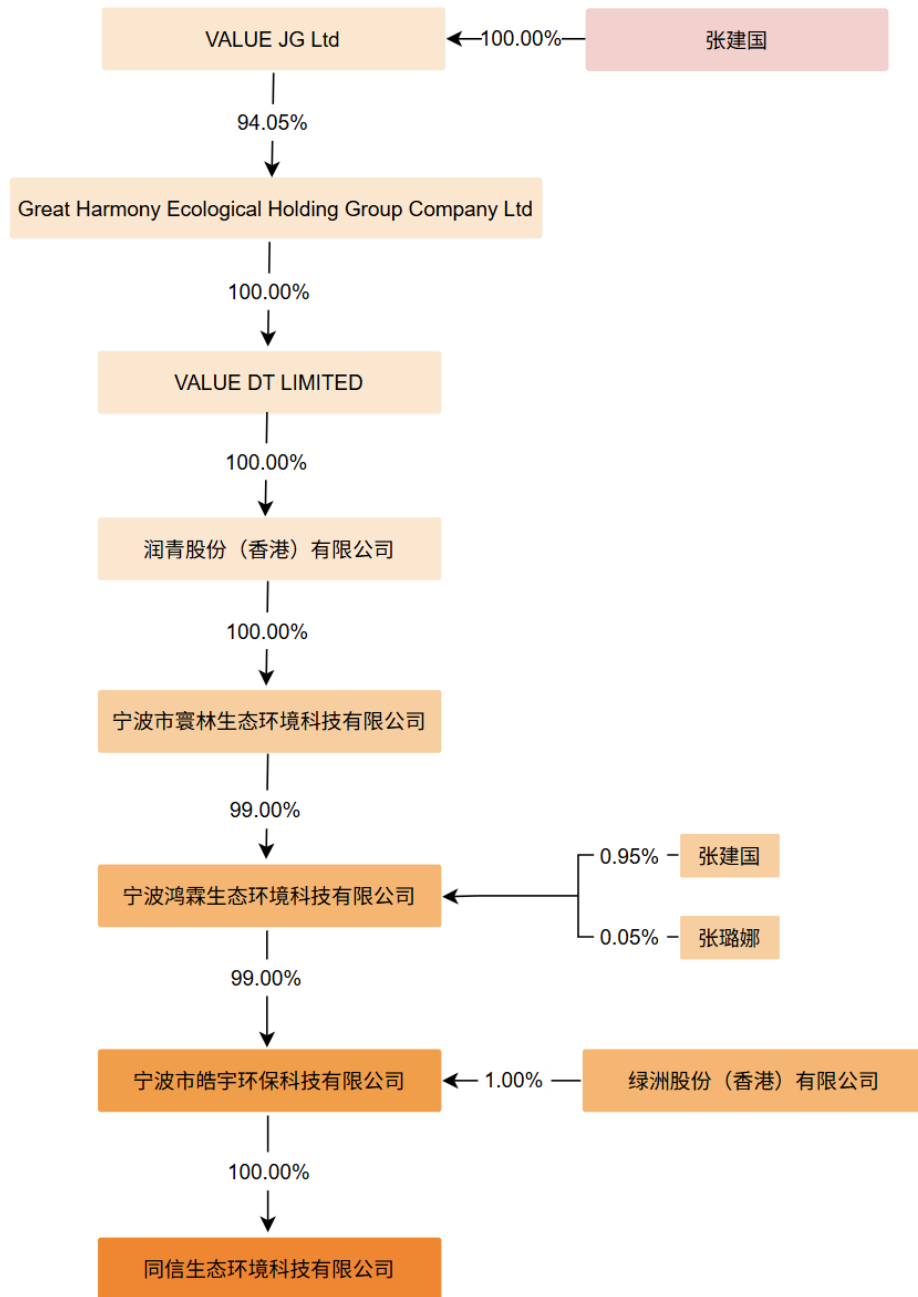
VALUE JG Ltd

100.00%

张建国

94.05%

Great Harmony Ecological Holding Group Company Ltd

100.00%

VALUE DT LIMITED

100.00%

润青股份（香港）有限公司

100.00%

宁波市寰林生态环境科技有限公司

99.00%

宁波鸿霖生态环境科技有限公司

0.95%

张建国

0.05%

张璐娜

99.00%

宁波市皓宇环保科技有限公司

1.00%

绿洲股份（香港）有限公司

100.00%

同信生态环境科技有限公司